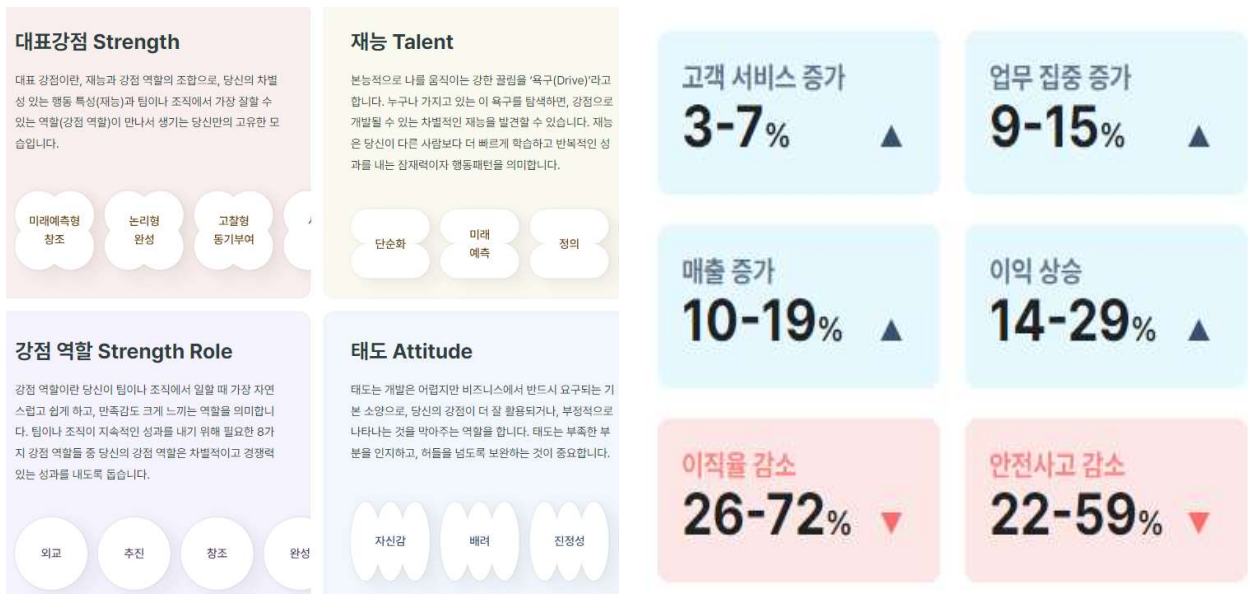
대표강점 Strength

대표 강점이란, 재능과 강점 역할의 조합으로, 당신의 차별성 있는 행동 특성(재능)과 팀이나 조직에서 가장 잘할 수 있는 역할(강점 역할)이 만나서 생기는 당신만의 고유한 모습입니다.

미래예측형 창조

논리형 완성

고찰형 동기부여

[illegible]

재능 Talent

본능적으로 나를 움직이는 강한 끌림을 '욕구(Drive)'라고 합니다. 누구나 가지고 있는 이 욕구를 탐색하면, 강점으로 개발될 수 있는 차별적인 재능을 발견할 수 있습니다. 재능은 당신이 다른 사람보다 더 빠르게 학습하고 반복적인 성과를 내는 잠재력이자 행동패턴을 의미합니다.

단순화

미래 예측

정의

강점 역할 Strength Role

강점 역할이란 당신이 팀이나 조직에서 일할 때 가장 자연스럽고 쉽게 하고, 만족감도 크게 느끼는 역할을 의미합니다. 팀이나 조직이 지속적인 성과를 내기 위해 필요한 8가지 강점 역할들 중 당신의 강점 역할은 차별적이고 경쟁력 있는 성과를 내도록 돕습니다.

외교

추진

창조

완성

태도 Attitude

태도는 개발은 어렵지만 비즈니스에서 반드시 요구되는 기본 소양으로, 당신의 강점이 더 잘 활용되거나, 부정적으로 나타나는 것을 막아주는 역할을 합니다. 태도는 부족한 부분을 인지하고, 허들을 넘도록 보완하는 것이 중요합니다.

자신감

배려

진정성

고객 서비스 증가
3-7% ▲

업무 집중 증가
9-15% ▲

매출 증가
10-19% ▲

이익 상승
14-29% ▲

이직율 감소
26-72% ▼

안전사고 감소
22-59% ▼